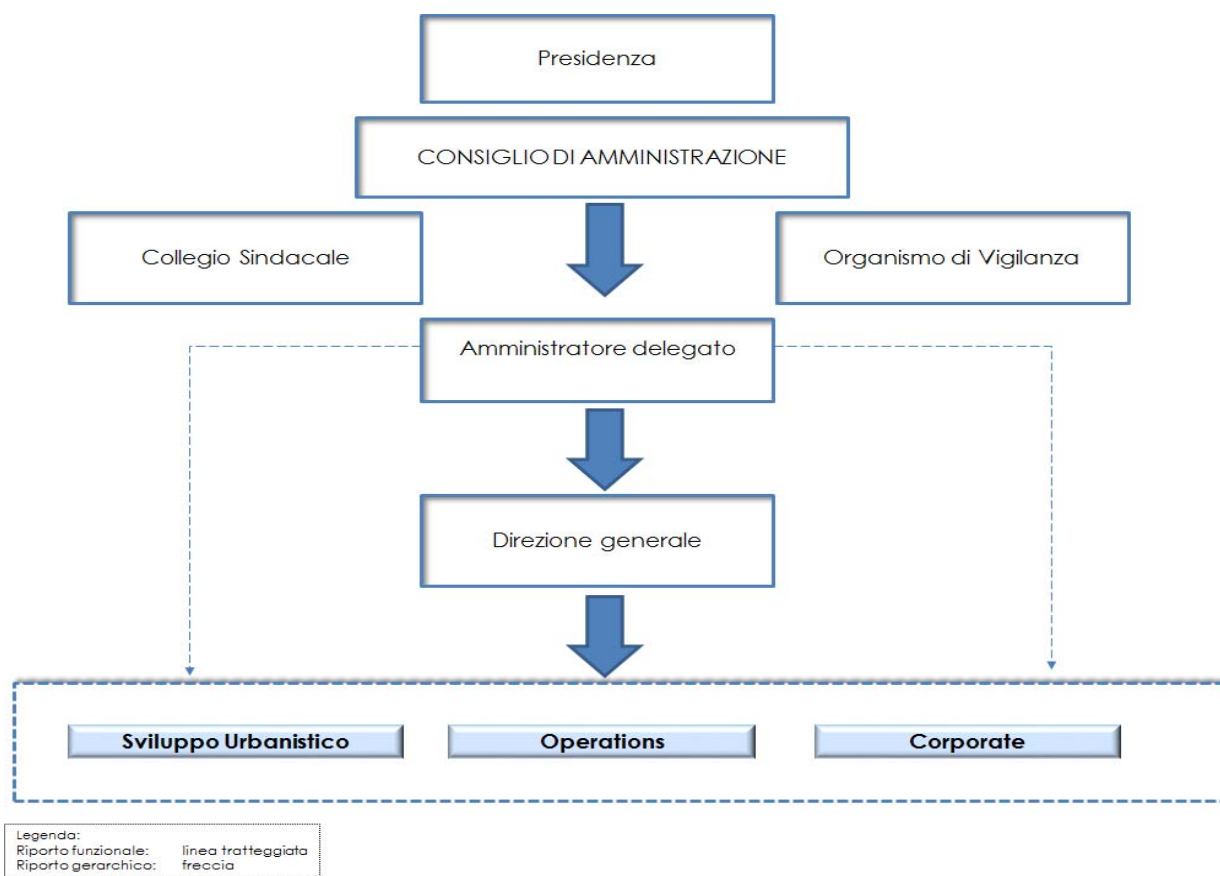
Presidenza

CONSIGLIO DI AMMINISTRAZIONE

Collegio Sindacale

Organismo di Vigilanza

Amministratore delegato

Direzione generale

Sviluppo Urbanistico

Operations

Corporate

Legenda:
Riporto funzionale: linea tratteggiata
Riporto gerarchico: freccia